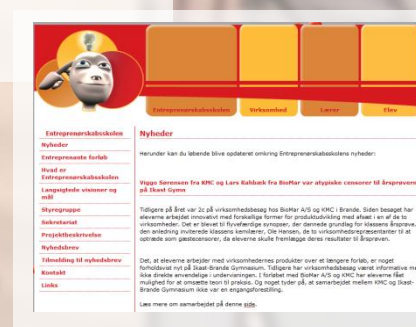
Entreprenørskabsskolen
Virksomhed
Lærer
Elev

Entreprenørskabsskolen
Nyheder
Entreprenante forløb
Hvad er Entreprenørskabsskolen
Langsigtede visioner og mål
Styregruppe
Sekretariat
Projektbeskrivelse
Nyhedsbrev
Tilmelding til nyhedsbrev
Kontakt
Links

Nyheder

Herunder kan du løbende blive opdateret omkring Entreprenørskabsskolens nyheder:

Viggo Sørensen fra KMC og Lars Rabbæk fra BioMar var atypiske censorer til årsprøven på Ikast Gymn

Tidligere på året var 2c på virksomhedsbesøg hos BioMar A/S og KMC i Brande. Siden besøget har eleverne arbejdet innovativt med forskellige former for produktudvikling med afsæt i en af de to virksomheder. Det er bleven til fyrværdige synopser, der dannede grundlag for klassens årsprøve. I den anledning inviterede klassens kemilærer, Ole Hansen, de to virksomhedsrepræsentanter til at optræde som gæstecensorer, da eleverne skulle fremlægge deres resultater til årsprøven.

Det, at eleverne arbejder med virksomhedernes produkter over et længere forløb, er noget forholdsvist nyt på Ikast-Brande Gymnasium. Tidligere har virksomhedsbesøg været informative men ikke direkte anvendelige i undervisningen. I forløbet med BioMar A/S og KMC har eleverne fået mulighed for at omsætte teori til praksis. Og noget tyder på, at samarbejdet mellem KMC og Ikast-Brande Gymnasium ikke var en engangsforestilling.

Læs mere om samarbejdet på denne side.